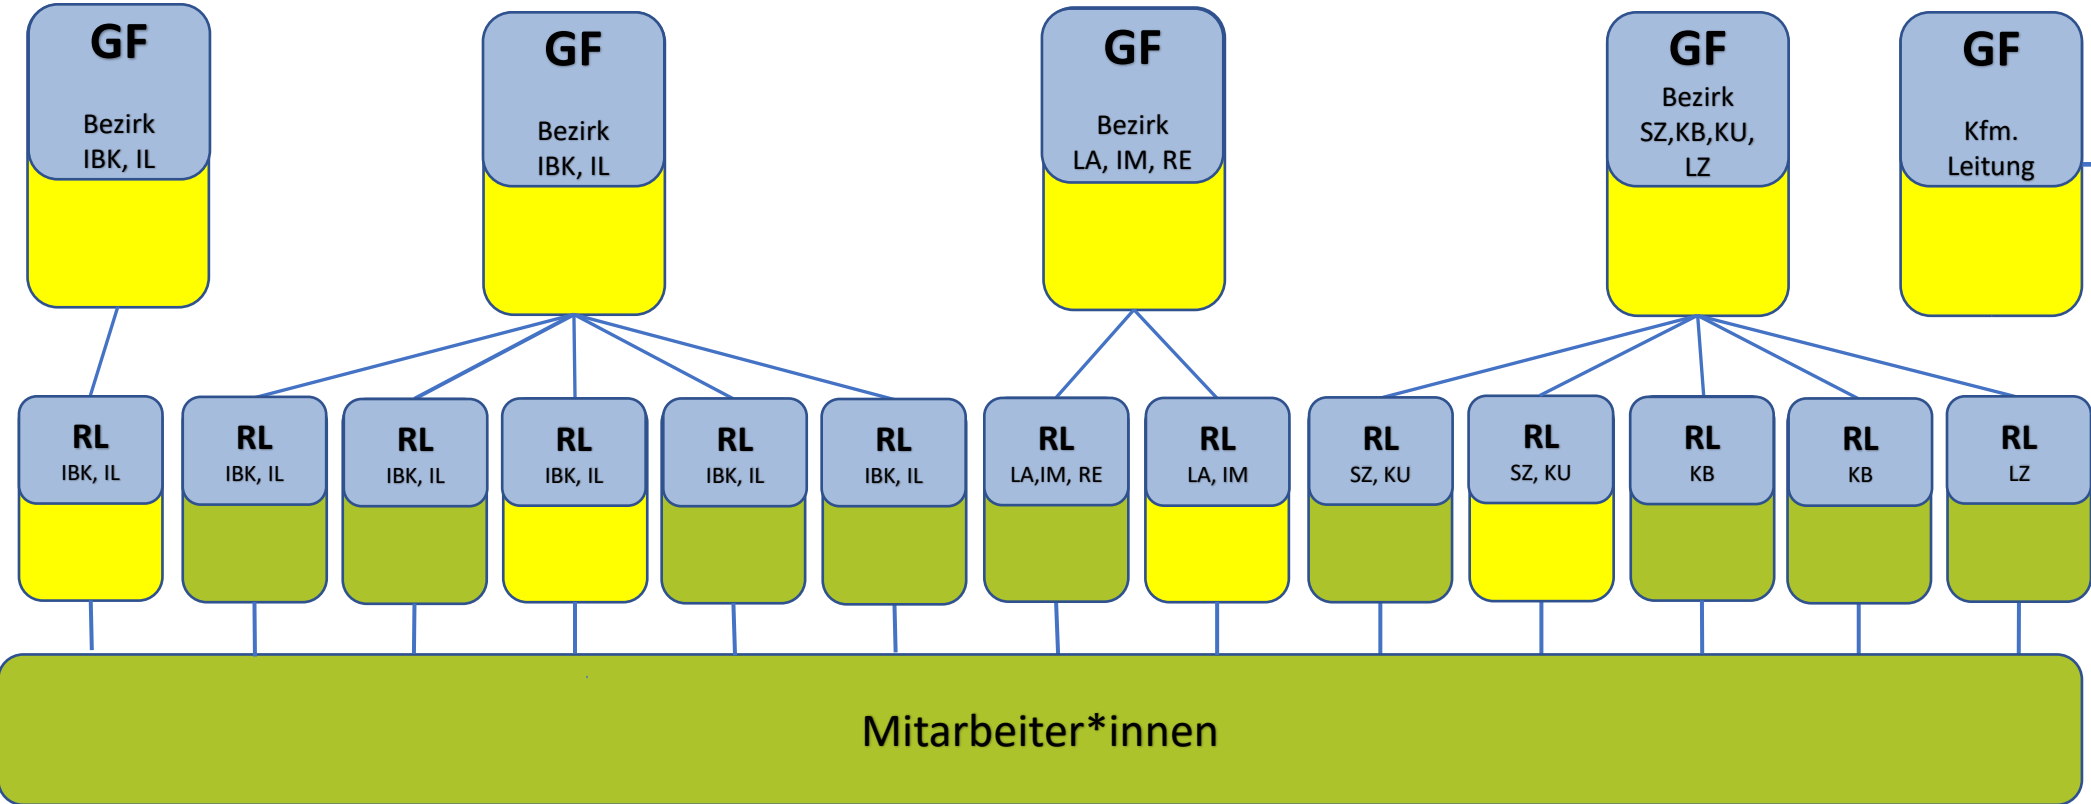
GF
Bezirk
IBK, IL

GF
Bezirk
IBK, IL

GF
Bezirk
LA, IM, RE

GF
Bezirk
SZ,KB,KU,
LZ

GF
Kfm.
Leitung

RL
IBK, IL

RL
IBK, IL

RL
IBK, IL

RL
IBK, IL

RL
IBK, IL

RL
IBK, IL

RL
LA,IM, RE

RL
LA, IM

RL
SZ, KU

RL
SZ, KU

RL
KB

RL
KB

RL
LZ

Mitarbeiter*innen